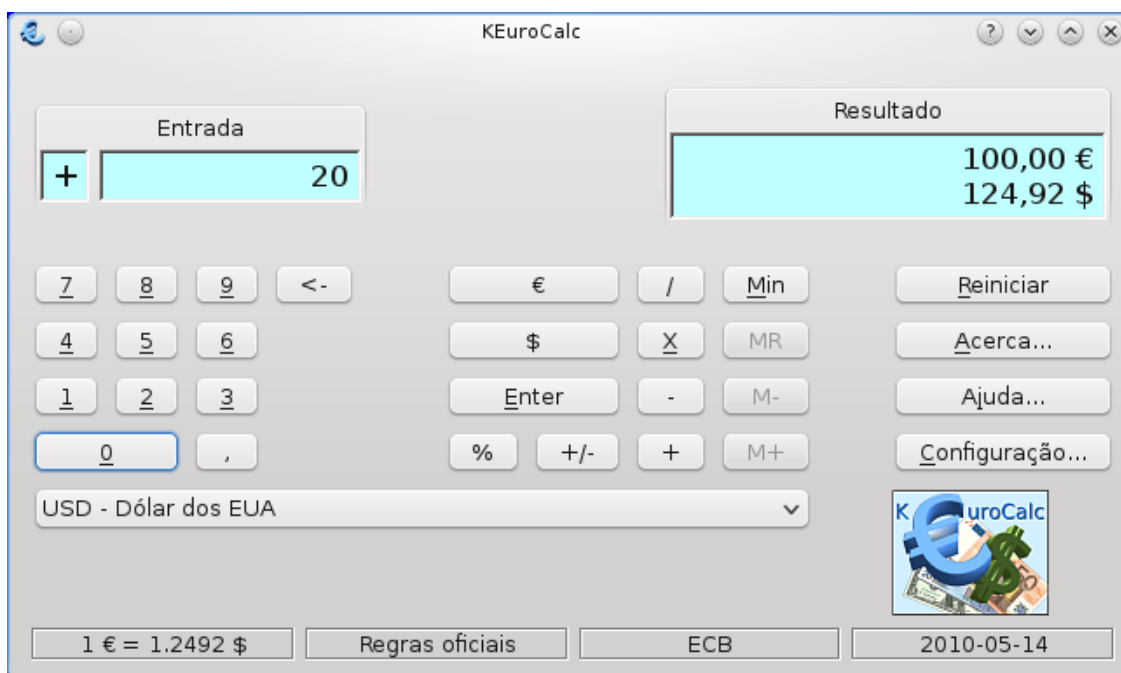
KEuroCalc

Entrada

+ 20

Resultado

100,00 €
124,92 $

7 8 9 <-

4 5 6

1 2 3

0 ,

€

$

Enter

% +/-

/ Min

X MR

- M-

+ M+

Reiniciar

Acerca...

Ajuda...

Configuração...

USD - Dólar dos EUA

KEuroCalc

1 € = 1.2492 $

Regras oficiais

ECB

2010-05-14